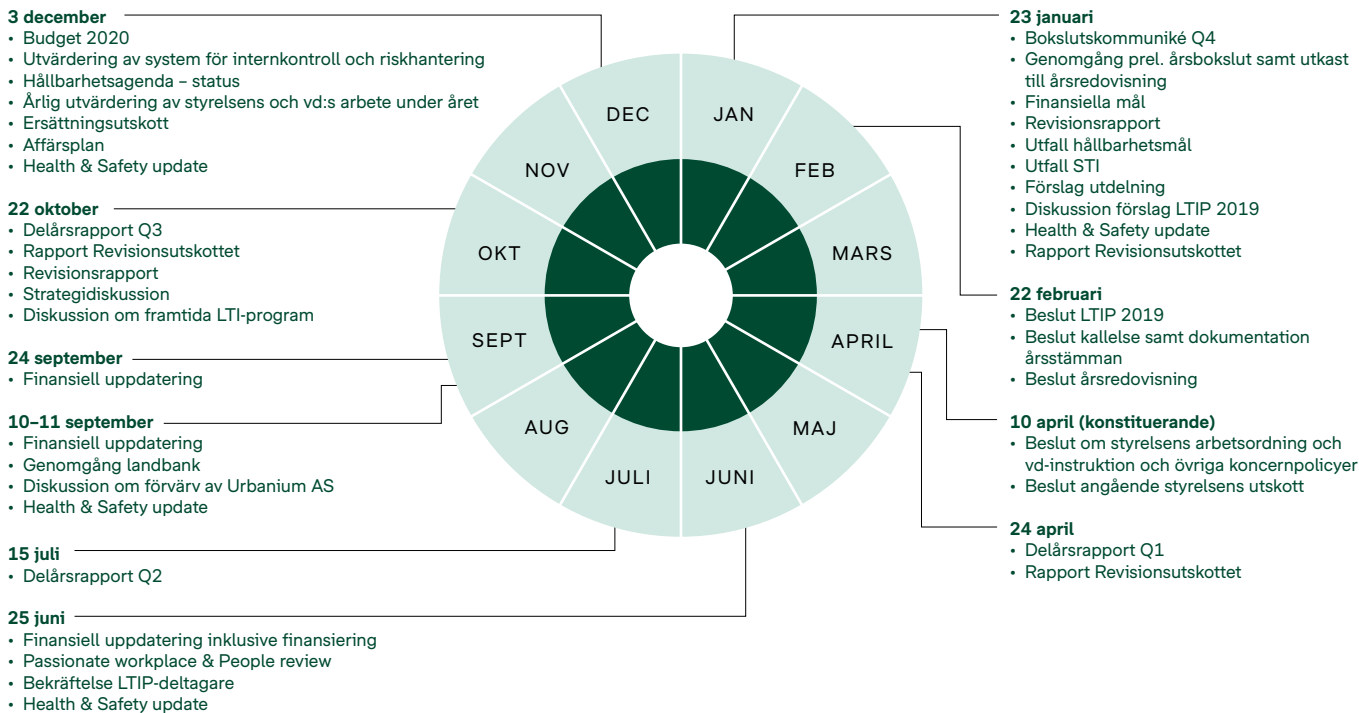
3 december
• Budget 2020
• Utvärdering av system för internkontroll och riskhantering
• Hållbarhetsagenda – status
• Årlig utvärdering av styrelsens och vd:s arbete under året
• Ersättningsutskott
• Affärsplan
• Health & Safety update

22 oktober
• Delårsrapport Q3
• Rapport Revisionsutskottet
• Revisionsrapport
• Strategidiskussion
• Diskussion om framtida LTI-program

24 september
• Finansiell uppdatering

10–11 september
• Finansiell uppdatering
• Genomgång landbank
• Diskussion om förvärv av Urbanium AS
• Health & Safety update

15 juli
• Delårsrapport Q2

25 juni
• Finansiell uppdatering inklusive finansiering
• Passionate workplace & People review
• Bekräftelse LTIP-deltagare
• Health & Safety update

DEC
JAN
NOV
FEB
OKT
MARS
SEPT
APRIL
AUG
MAJ
JULI
JUNI

23 januari
• Bokslutskommuniké Q4
• Genomgång prel. årsbokslut samt utkast till årsredovisning
• Finansiella mål
• Revisionsrapport
• Utfall hållbarhetsmål
• Utfall STI
• Förslag utdelning
• Diskussion förslag LTIP 2019
• Health & Safety update
• Rapport Revisionsutskottet

22 februari
• Beslut LTIP 2019
• Beslut kallelse samt dokumentation årsstämman
• Beslut årsredovisning

10 april (konstituerande)
• Beslut om styrelsens arbetsordning och vd-instruktion och övriga koncernpolicyer
• Beslut angående styrelsens utskott

24 april
• Delårsrapport Q1
• Rapport Revisionsutskottet